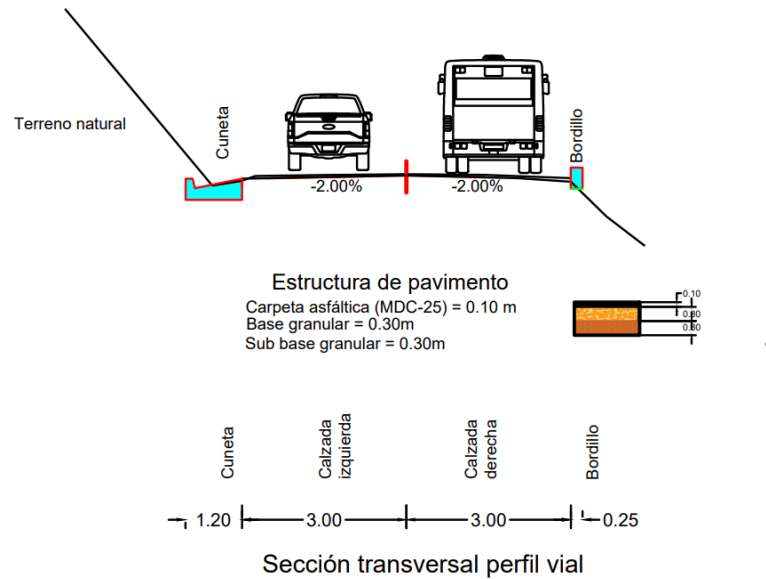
Terreno natural

Cuneta

-2.00%

-2.00%

Bordillo

Estructura de pavimento

Carpeta asfáltica (MDC-25) = 0.10 m
Base granular = 0.30m
Sub base granular = 0.30m

0.10
0.30
0.30

Cuneta

Calzada izquierda

Calzada derecha

Bordillo

1.20 3.00 3.00 0.25

Sección transversal perfil vial